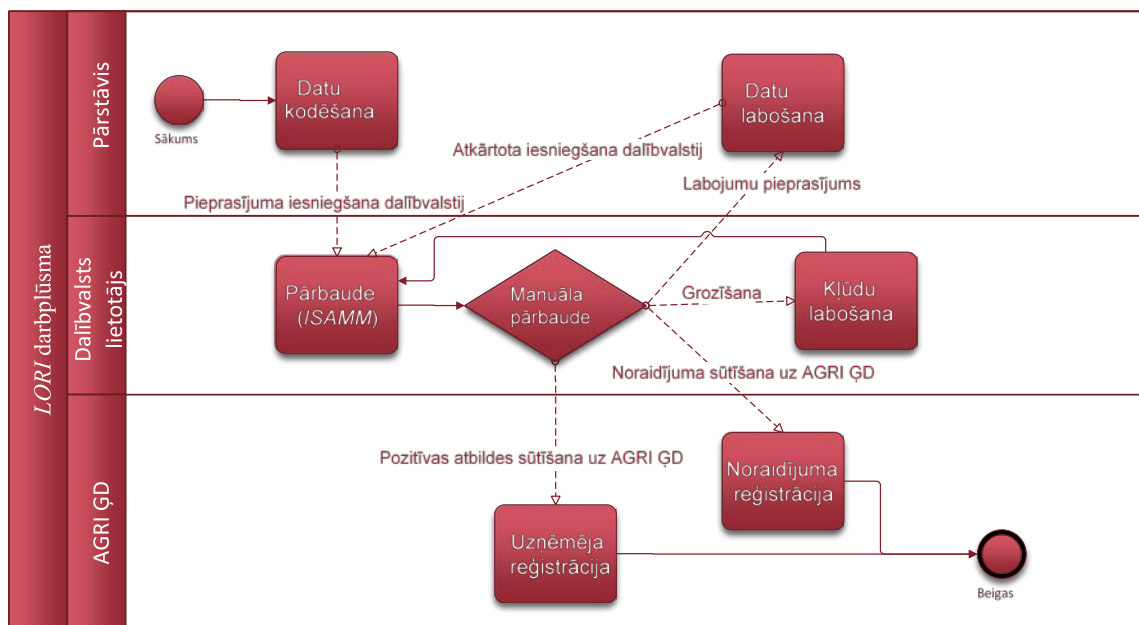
LORI darbplūsma

Pārstāvis

Dalībvalsts lietotājs

AGRI ĢD

Sākums

Datu kodēšana

Datu labošana

Atkārtota iesniegšana dalībvalstij

Labojumu pieprasījums

Pieprasījuma iesniegšana dalībvalstij

Pārbaude (ISAMM)

Manuāla pārbaude

Grozīšana

Kļūdu labošana

Noraidījuma sūtīšana uz AGRI ĢD

Pozitīvas atbildes sūtīšana uz AGRI ĢD

Noraidījuma reģistrācija

Uzņēmēja reģistrācija

Beigas